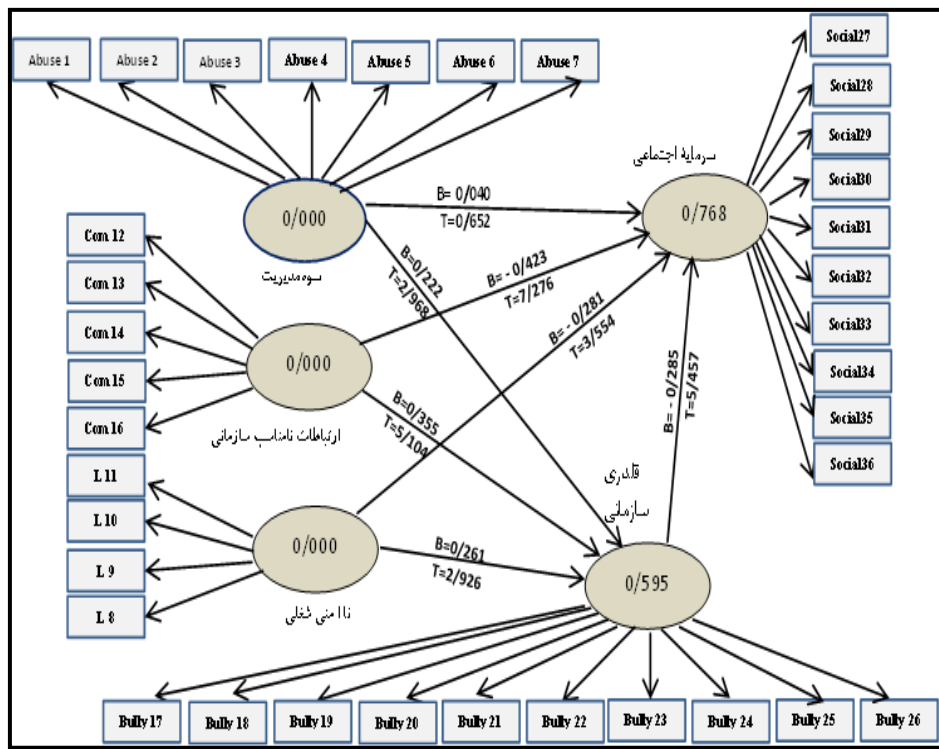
Abuse 1
Abuse 2
Abuse 3
Abuse 4
Abuse 5
Abuse 6
Abuse 7

Social27
Social28
Social29
Social30
Social31
Social32
Social33
Social34
Social35
Social36

سرمایهٔ اجتماعی
0/768

0/000
سوء مدیریت

B= 0/040
T=0/652

Com 12
Com 13
Com 14
Com 15
Com 16

0/000
ارتباطات نامناسب سازمانی

B=0/222
T=2/968

B= - 0/423
T=7/276

B= - 0/281
T=3/554

B=0/355
T=5/104

B= - 0/285
T=5/457

L 11
L 10
L 9
L 8

0/000
ناامنی شغلی

B=0/261
T=2/926

قلدری سازمانی
0/595

Bully 17
Bully 18
Bully 19
Bully 20
Bully 21
Bully 22
Bully 23
Bully 24
Bully 25
Bully 26